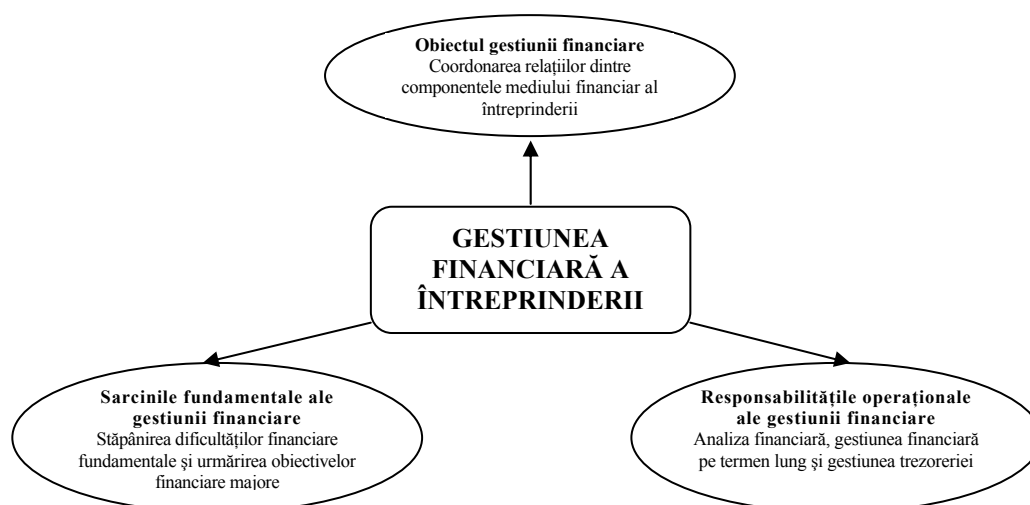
**Obiectul gestiunii financiare**
Coordonarea relaţiilor dintre componentele mediului financiar al întreprinderii

**GESTIUNEA FINANCIARĂ A ÎNTREPRINDERII**

**Sarcinile fundamentale ale gestiunii financiare**
Stăpânirea dificultăţilor financiare fundamentale şi urmărirea obiectivelor financiare majore

**Responsabilităţile operaţionale ale gestiunii financiare**
Analiza financiară, gestiunea financiară pe termen lung şi gestiunea trezoreriei